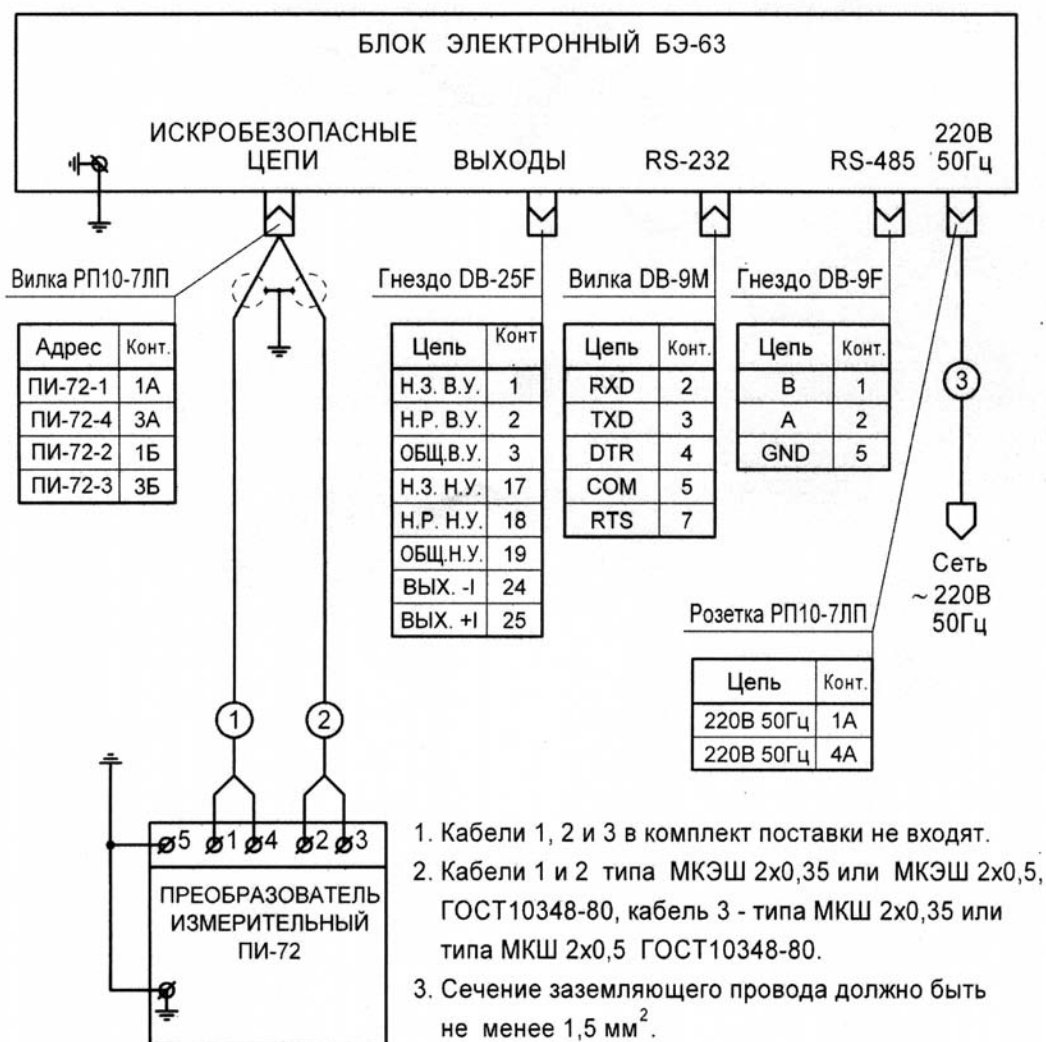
БЛОК ЭЛЕКТРОННЫЙ БЭ-63

ИСКРОБЕЗОПАСНЫЕ ЦЕПИ

ВЫХОДЫ

RS-232

RS-485

220В 50Гц

Вилка РП10-7ЛП

| Адрес | Конт. |
|---|---|
| ПИ-72-1 | 1А |
| ПИ-72-4 | 3А |
| ПИ-72-2 | 1Б |
| ПИ-72-3 | 3Б |

Гнездо DB-25F

| Цепь | Конт |
|---|---|
| Н.З. В.У. | 1 |
| Н.Р. В.У. | 2 |
| ОБЩ.В.У. | 3 |
| Н.З. Н.У. | 17 |
| Н.Р. Н.У. | 18 |
| ОБЩ.Н.У. | 19 |
| ВЫХ. -I | 24 |
| ВЫХ. +I | 25 |

Вилка DB-9M

| Цепь | Конт. |
|---|---|
| RXD | 2 |
| TXD | 3 |
| DTR | 4 |
| COM | 5 |
| RTS | 7 |

Гнездо DB-9F

| Цепь | Конт. |
|---|---|
| B | 1 |
| A | 2 |
| GND | 5 |

3

Сеть ~ 220В 50Гц

Розетка РП10-7ЛП

| Цепь | Конт. |
|---|---|
| 220В 50Гц | 1А |
| 220В 50Гц | 4А |

1

2

5 1 4 2 3

ПРЕОБРАЗОВАТЕЛЬ ИЗМЕРИТЕЛЬНЫЙ ПИ-72

1. Кабели 1, 2 и 3 в комплект поставки не входят.
2. Кабели 1 и 2 типа МКЭШ 2х0,35 или МКЭШ 2х0,5, ГОСТ10348-80, кабель 3 - типа МКШ 2х0,35 или типа МКШ 2х0,5 ГОСТ10348-80.
3. Сечение заземляющего провода должно быть не менее 1,5 мм$^2$.